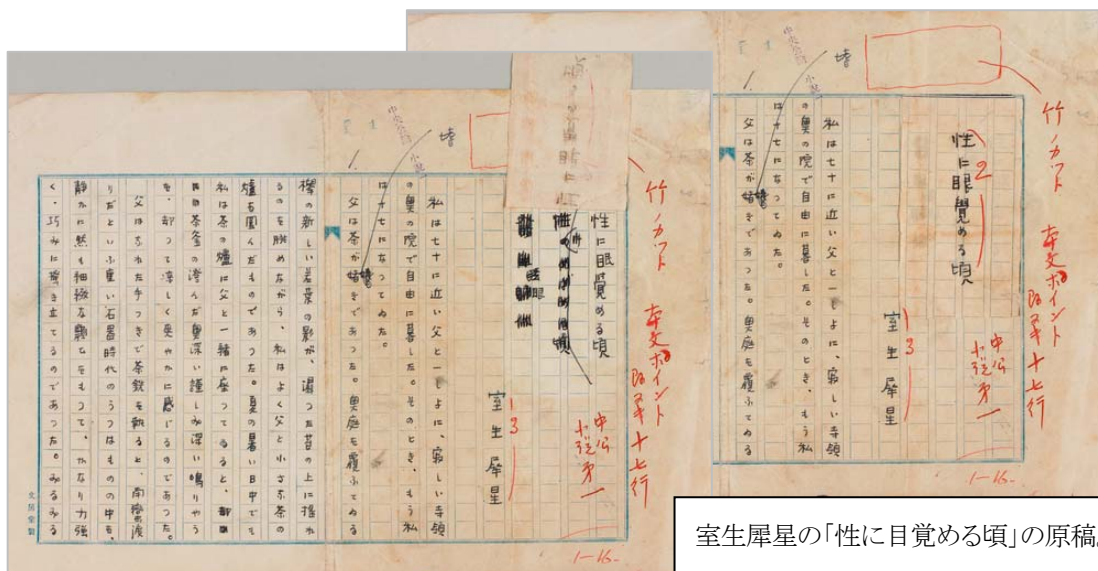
性に眼覚める頃

室生犀星

私は七十に近い父と一しよに、寂しい寺領の奥の院で自由に暮した。そのとき、もう私は十七になつてゐた。

父は茶が好きであつた。奥庭を覆ふてゐる欅の新しい若葉の影が、湿つた苔の上に揺れるのを眺めながら、私はよく父と小さな茶の炉を囲んだものであつた。夏の暑い日中でも、私は茶の爐に父と一緒に座つてゐると、都鳥茶釜の湧くんだ奥深い謹しみ深い鳴りやうを、却つて涼しく奥ゆかに感じるのであつた。

父はふるえた手つきで茶を点ると、南部の鐵びんといふ重い石器時代のうつはもののやうな中を、静かに黙も細緻な顆を帯びて、巧みに旨ぎ立てるのであつた。かなり力強く、巧みに旨ぎ立てるのであつた。みるみる

竹ノカット
本文ポイント
18字十七行
中公
小説第一

1-16

文房堂製

室生犀星の「性に目覚める頃」の原稿